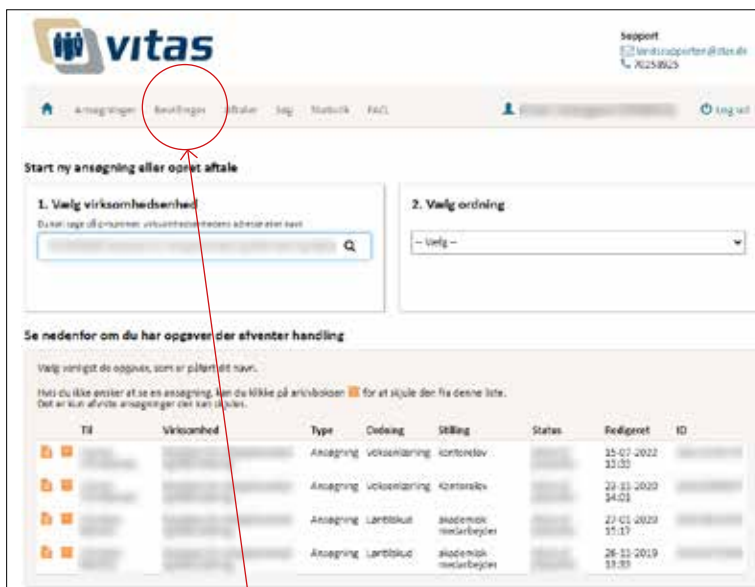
vitas

Support
Vitassupporten@star.dk
70258525

Ansøgninger Bevillinger Aftaler Søg Statistik FAQ

Log ud

Start my ansøgning eller opret aftale

1. Vælg virksomhedsenhed

Du kan søge på p-nummer, virksomhedens adresse eller navn

2. Vælg ordning

-- Vælg --

Se nedenfor om du har opgaver der afventer handling

Vælg venligst de opgaver, som er påført dit navn.

Hvis du ikke ønsker at se en ansøgning, kan du klikke på arkivboksen for at skjule den fra denne liste. Det er kun afviste ansøgninger der kan skjules.

| | Til | Virksomhed | Type | Ordning | Stilling | Status | Redigeret | ID |
|---|---|---|---|---|---|---|---|---|
| | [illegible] | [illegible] | Ansøgning | Voksenlærling | Kontorelev | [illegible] | 15-07-2022 10:33 | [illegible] |
| | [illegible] | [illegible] | Ansøgning | Voksenlærling | Kontorelev | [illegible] | 22-11-2020 14:01 | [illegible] |
| | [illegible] | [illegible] | Ansøgning | Løntilskud | akademisk medarbejder | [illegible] | 27-01-2020 15:17 | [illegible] |
| | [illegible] | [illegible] | Ansøgning | Løntilskud | akademisk medarbejder | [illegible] | 26-11-2019 13:33 | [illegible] |